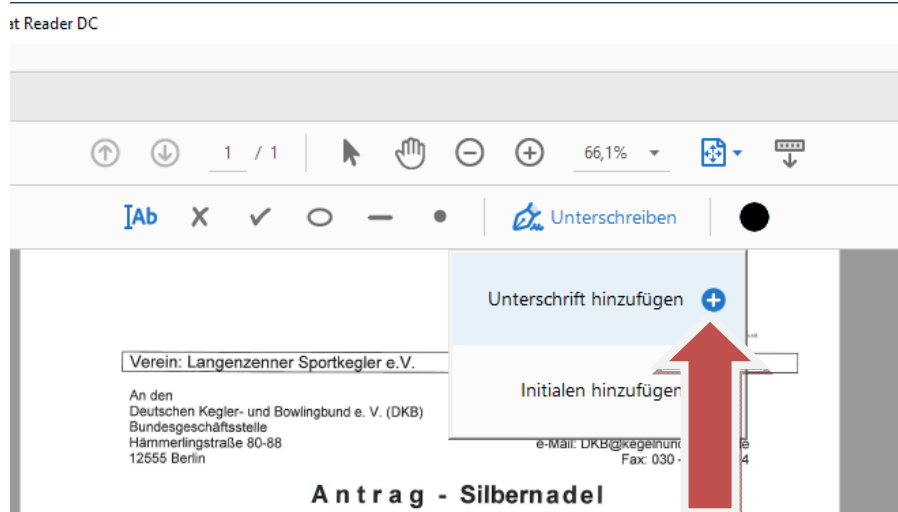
at Reader DC

1 / 1

66,1%

IAb

Unterschreiben

Unterschrift hinzufügen

Initialen hinzufügen

Verein: Langenzenner Sportkegler e.V.

An den
Deutschen Kegler- und Bowlingbund e. V. (DKB)
Bundesgeschäftsstelle
Hämmerlingstraße 80-88
12555 Berlin

e-Mail: DKB@kegelbund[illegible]
Fax: 030 - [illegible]

Antrag - Silbernadel